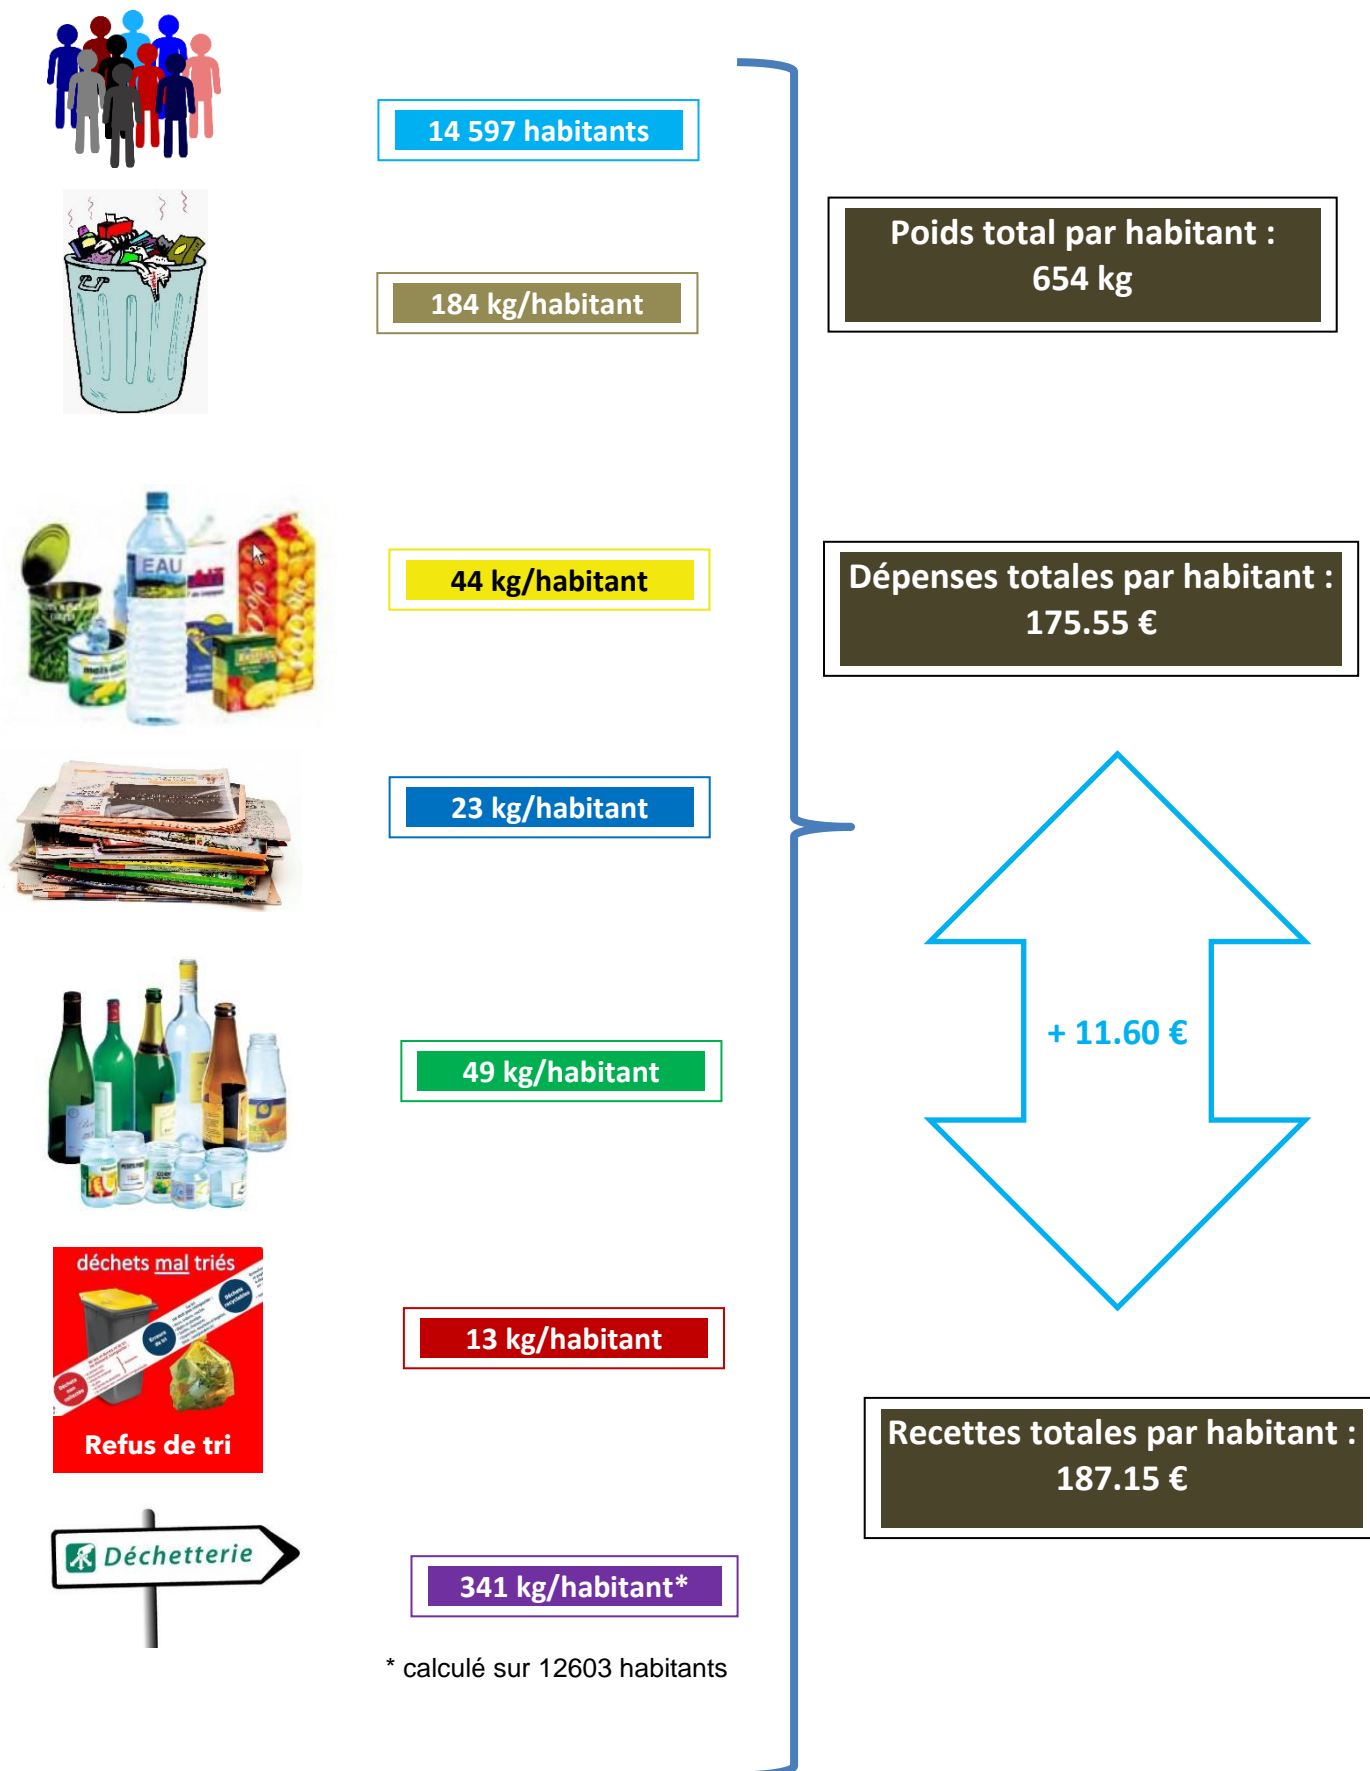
14 597 habitants

184 kg/habitant

Poids total par habitant : 654 kg

EAU

44 kg/habitant

Dépenses totales par habitant : 175.55 €

23 kg/habitant

+ 11.60 €

49 kg/habitant

déchets mal triés

Refus de tri

13 kg/habitant

Recettes totales par habitant : 187.15 €

Déchetterie

341 kg/habitant*

* calculé sur 12603 habitants